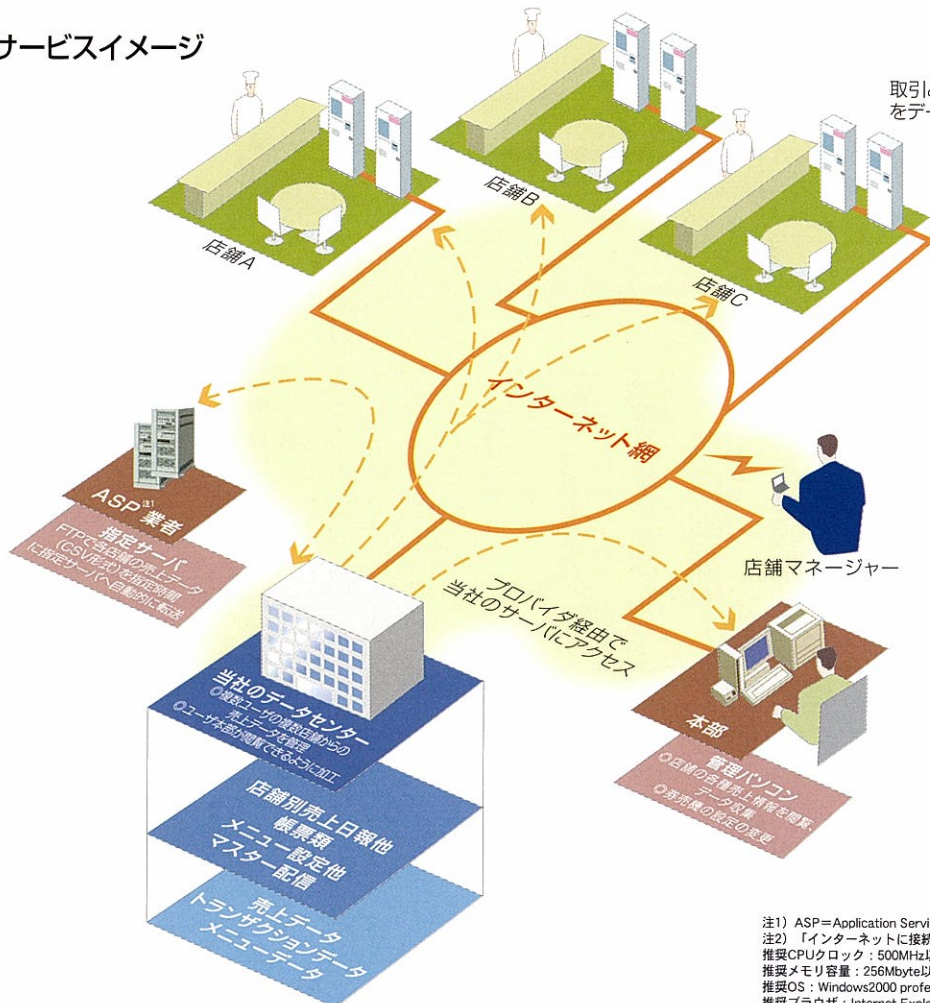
サービスイメージ

取引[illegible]
をデー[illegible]

店舗A

店舗B

店舗C

インターネット網

ASP注1) 業者

指定サーバ
FTPで当店舗の売上データ(CSV形式)を指定時間に指定サーバへ自動的に転送

店舗マネージャー

プロバイダ経由で当社のサーバにアクセス

当社のデータセンター
○複数ユーザの複数店舗からの売上データを管理
○ユーザ本部が閲覧できるように加工

店舗別売上日報他
帳票類
メニュー設定他
マスター配信

売上データ
トランザクションデータ
メニューデータ

本部

管理パソコン
○店舗の各種売上情報を閲覧、データ収集
○券売機の設定の変更

注1) ASP＝Application Servi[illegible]
注2) 「インターネットに接続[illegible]
推奨CPUクロック：500MHz以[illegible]
推奨メモリ容量：256Mbyte以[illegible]
推奨OS：Windows2000 profe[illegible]
推奨ブラウザ：Internet Explo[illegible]